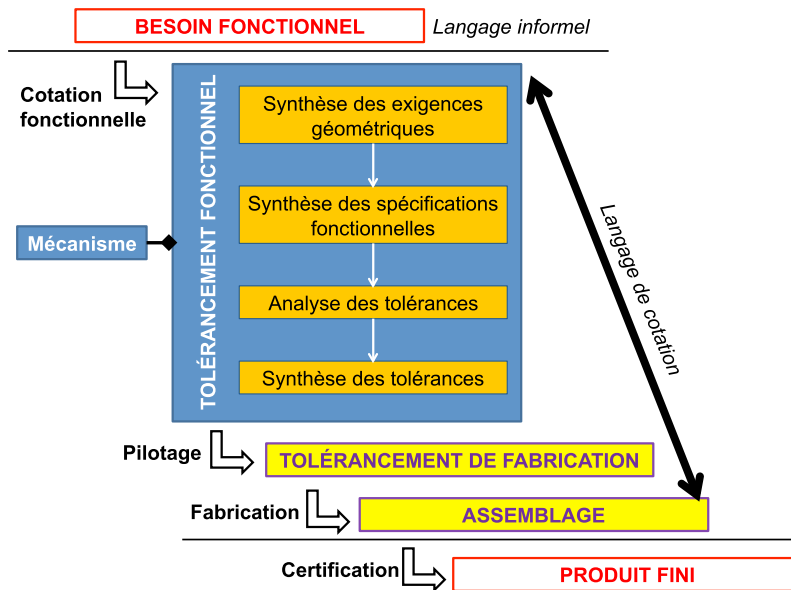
BESOIN FONCTIONNEL
Langage informel

Cotation fonctionnelle

TOLÉRANCEMENT FONCTIONNEL

Synthèse des exigences géométriques

Synthèse des spécifications fonctionnelles

Analyse des tolérances

Synthèse des tolérances

Mécanisme

Langage de cotation

Pilotage
TOLÉRANCEMENT DE FABRICATION

Fabrication
ASSEMBLAGE

Certification
PRODUIT FINI